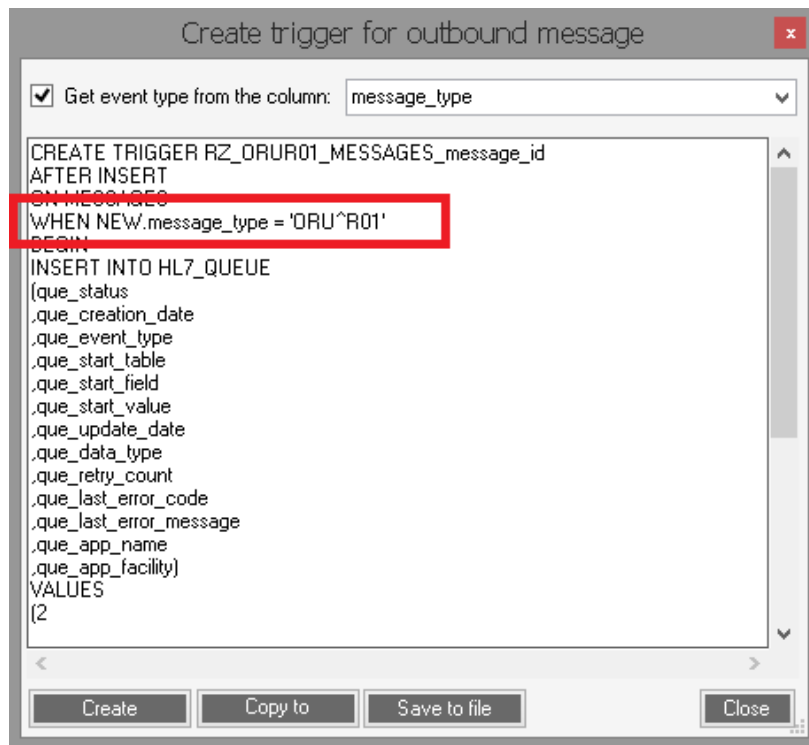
Create trigger for outbound message

Get event type from the column: message_type

CREATE TRIGGER RZ_ORUR01_MESSAGES_message_id
AFTER INSERT
ON MESSAGES
WHEN NEW.message_type = 'ORU^R01'
BEGIN
INSERT INTO HL7_QUEUE
(que_status
,que_creation_date
,que_event_type
,que_start_table
,que_start_field
,que_start_value
,que_update_date
,que_data_type
,que_retry_count
,que_last_error_code
,que_last_error_message
,que_app_name
,que_app_facility)
VALUES
(2

Create Copy to Save to file Close